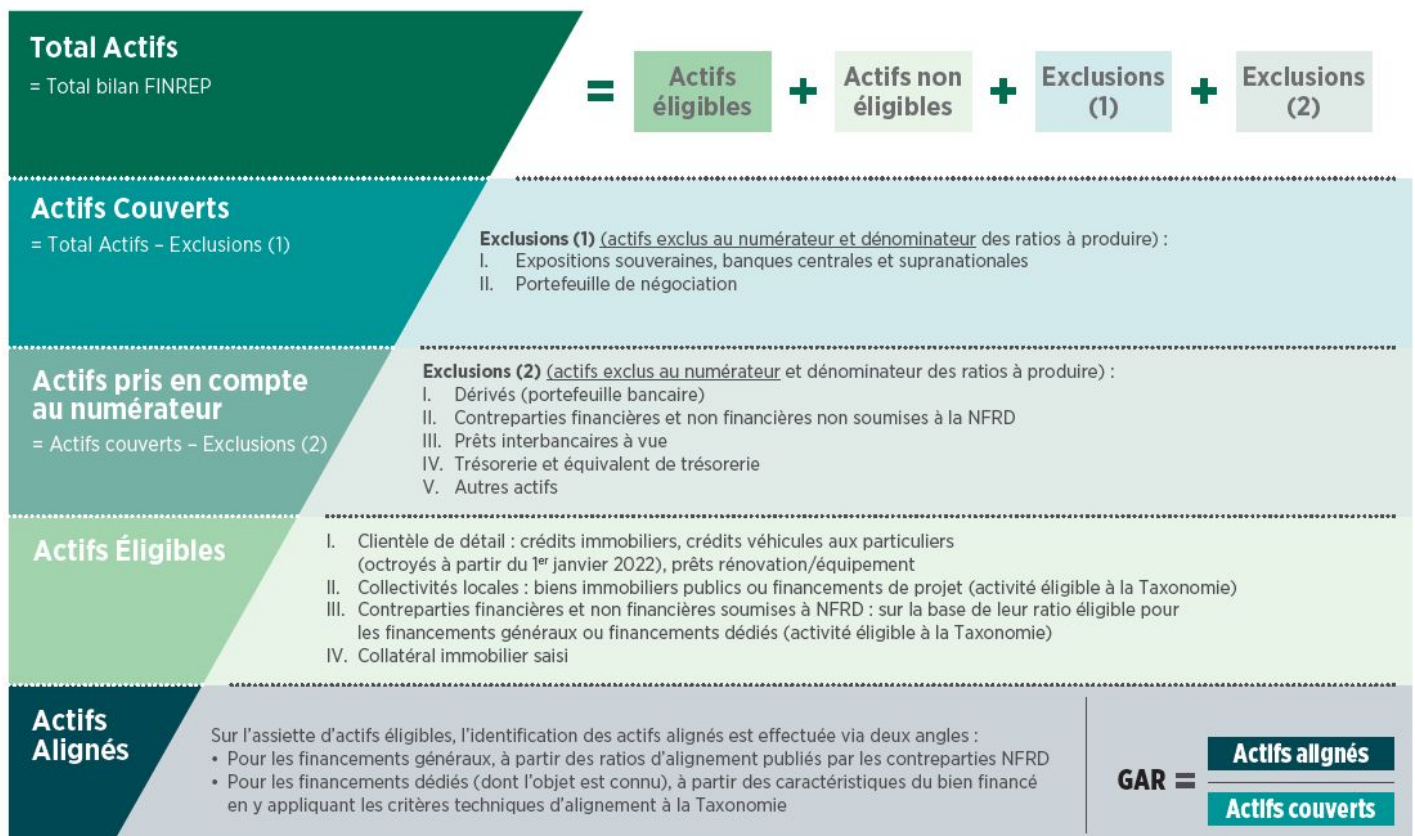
**Total Actifs**
= Total bilan FINREP

= Actifs éligibles + Actifs non éligibles + Exclusions (1) + Exclusions (2)

**Actifs Couverts**
= Total Actifs – Exclusions (1)

**Exclusions (1)** (actifs exclus au numérateur et dénominateur des ratios à produire) :
I. Expositions souveraines, banques centrales et supranationales
II. Portefeuille de négociation

**Actifs pris en compte au numérateur**
= Actifs couverts – Exclusions (2)

**Exclusions (2)** (actifs exclus au numérateur et dénominateur des ratios à produire) :
I. Dérivés (portefeuille bancaire)
II. Contreparties financières et non financières non soumises à la NFRD
III. Prêts interbancaires à vue
IV. Trésorerie et équivalent de trésorerie
V. Autres actifs

**Actifs Éligibles**

I. Clientèle de détail : crédits immobiliers, crédits véhicules aux particuliers (octroyés à partir du 1$^{er}$ janvier 2022), prêts rénovation/équipement
II. Collectivités locales : biens immobiliers publics ou financements de projet (activité éligible à la Taxonomie)
III. Contreparties financières et non financières soumises à NFRD : sur la base de leur ratio éligible pour les financements généraux ou financements dédiés (activité éligible à la Taxonomie)
IV. Collatéral immobilier saisi

**Actifs Alignés**

Sur l'assiette d'actifs éligibles, l'identification des actifs alignés est effectuée via deux angles :
• Pour les financements généraux, à partir des ratios d'alignement publiés par les contreparties NFRD
• Pour les financements dédiés (dont l'objet est connu), à partir des caractéristiques du bien financé en y appliquant les critères techniques d'alignement à la Taxonomie

GAR = $\frac{\text{Actifs alignés}}{\text{Actifs couverts}}$